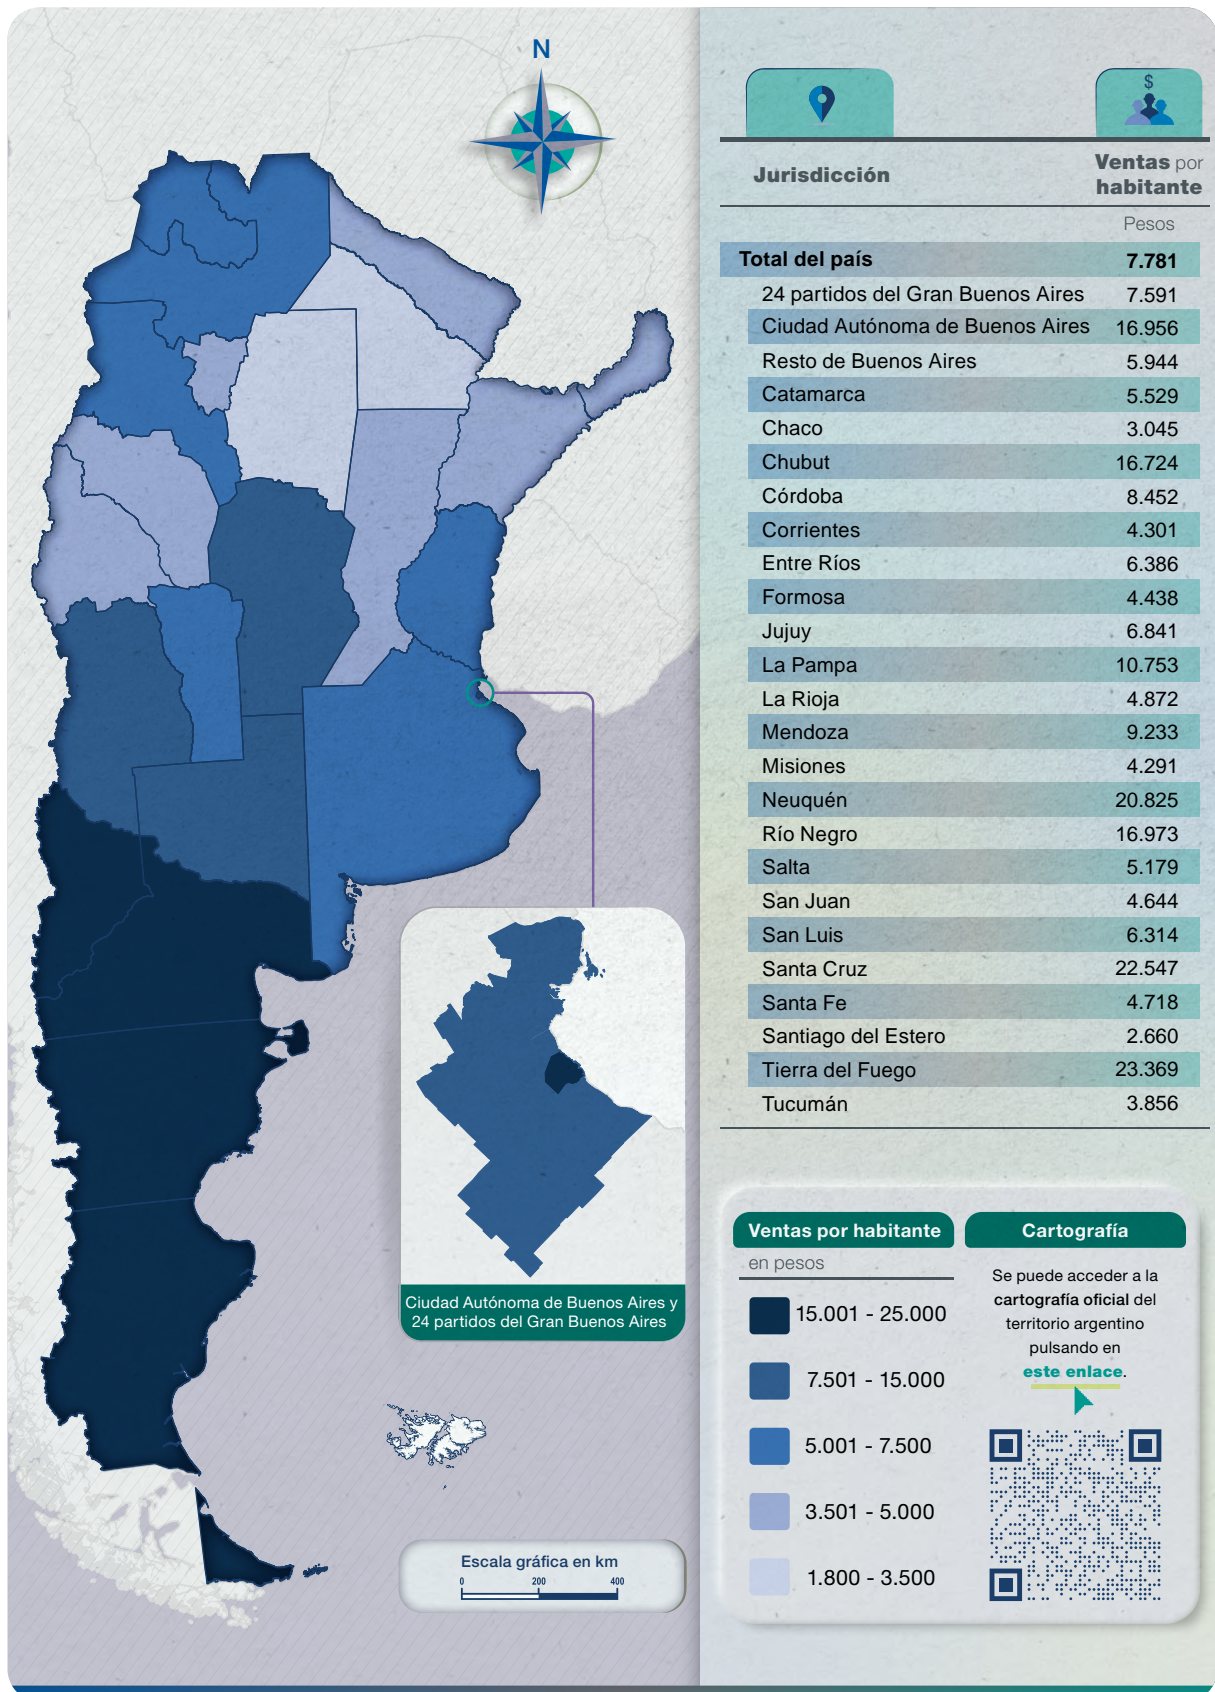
N

Ciudad Autónoma de Buenos Aires y 24 partidos del Gran Buenos Aires

Escala gráfica en km
0 200 400

$

| Jurisdicción | Ventas por habitante |
|---|---|
| | Pesos |
| Total del país | 7.781 |
| 24 partidos del Gran Buenos Aires | 7.591 |
| Ciudad Autónoma de Buenos Aires | 16.956 |
| Resto de Buenos Aires | 5.944 |
| Catamarca | 5.529 |
| Chaco | 3.045 |
| Chubut | 16.724 |
| Córdoba | 8.452 |
| Corrientes | 4.301 |
| Entre Ríos | 6.386 |
| Formosa | 4.438 |
| Jujuy | 6.841 |
| La Pampa | 10.753 |
| La Rioja | 4.872 |
| Mendoza | 9.233 |
| Misiones | 4.291 |
| Neuquén | 20.825 |
| Río Negro | 16.973 |
| Salta | 5.179 |
| San Juan | 4.644 |
| San Luis | 6.314 |
| Santa Cruz | 22.547 |
| Santa Fe | 4.718 |
| Santiago del Estero | 2.660 |
| Tierra del Fuego | 23.369 |
| Tucumán | 3.856 |

Ventas por habitante
en pesos
15.001 - 25.000
7.501 - 15.000
5.001 - 7.500
3.501 - 5.000
1.800 - 3.500

Cartografía
Se puede acceder a la cartografía oficial del territorio argentino pulsando en este enlace.